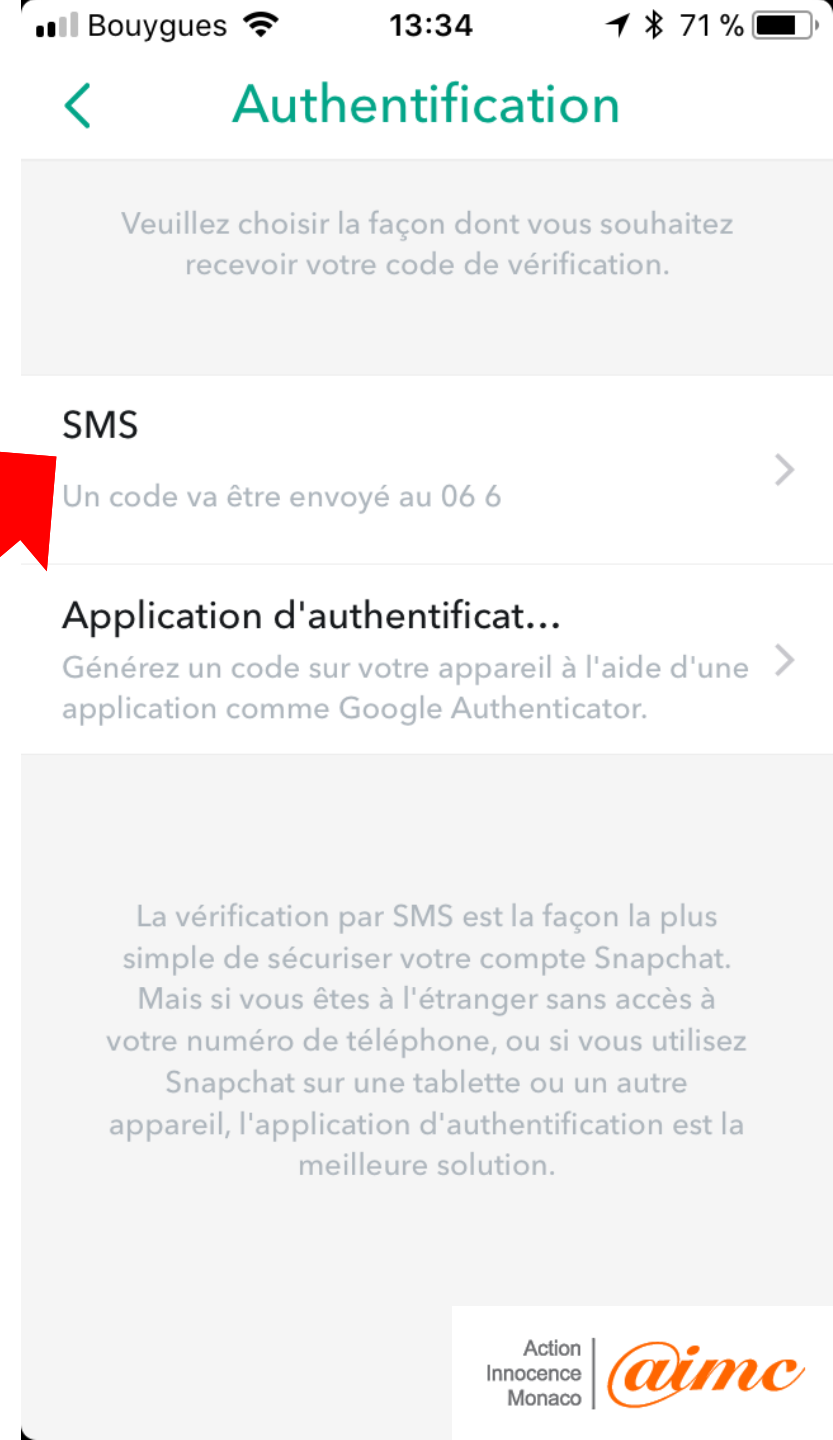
Bouygues 13:34 71 %

Authentification

Veuillez choisir la façon dont vous souhaitez recevoir votre code de vérification.

SMS

Un code va être envoyé au 06 6

Application d'authentificat...

Générez un code sur votre appareil à l'aide d'une application comme Google Authenticator.

La vérification par SMS est la façon la plus simple de sécuriser votre compte Snapchat. Mais si vous êtes à l'étranger sans accès à votre numéro de téléphone, ou si vous utilisez Snapchat sur une tablette ou un autre appareil, l'application d'authentification est la meilleure solution.

Action Innocence Monaco @imc